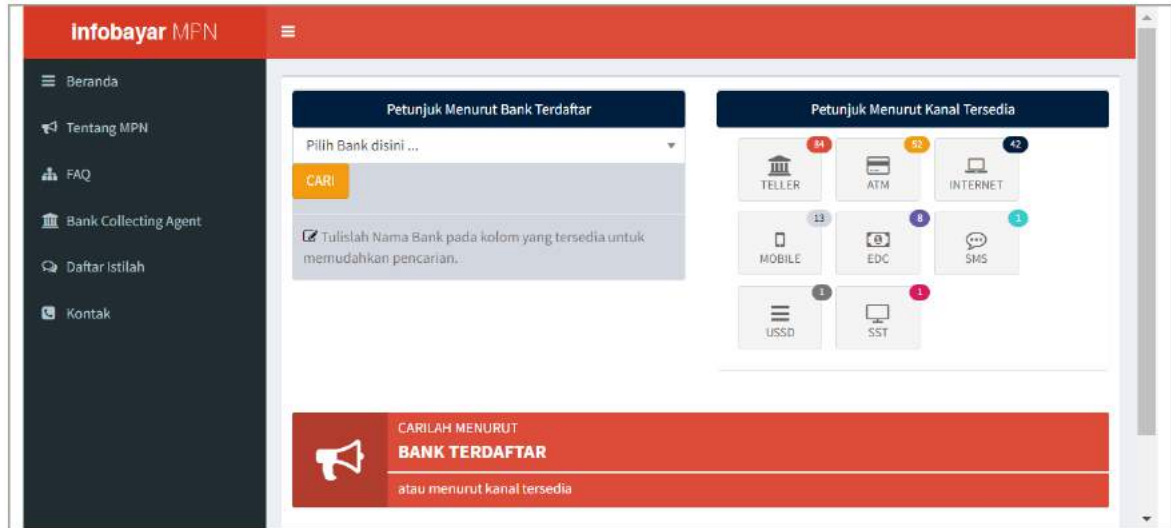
Infobayar MPN

Beranda
Tentang MPN
FAQ
Bank Collecting Agent
Daftar Istilah
Kontak

Petunjuk Menurut Bank Terdaftar

Pilih Bank disini ...

CARI

Tulislah Nama Bank pada kolom yang tersedia untuk memudahkan pencarian.

Petunjuk Menurut Kanal Tersedia

84 TELLER
52 ATM
42 INTERNET
13 MOBILE
8 EDC
1 SMS
1 USSD
1 SST

CARILAH MENURUT
BANK TERDAFTAR
atau menurut kanal tersedia